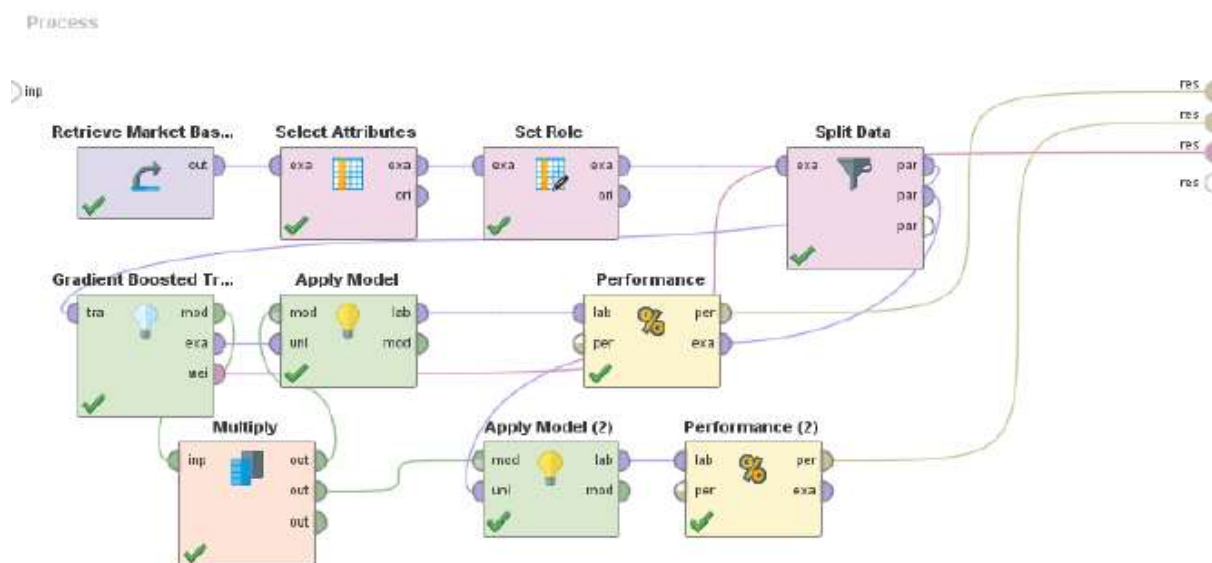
Process

inp

Retrieve Market Bas...
out

Select Attributes
exa
exa
ori

Set Role
exa
exa
ori

Split Data
exa
par
par
par

res
res
res
res

Gradient Boosted Tr...
tra
mod
exa
wei

Apply Model
mod
lab
unl
mod

Performance
lab
per
per
exa

Multiply
inp
out
out
out

Apply Model (2)
mod
lab
unl
mod

Performance (2)
lab
per
per
exa